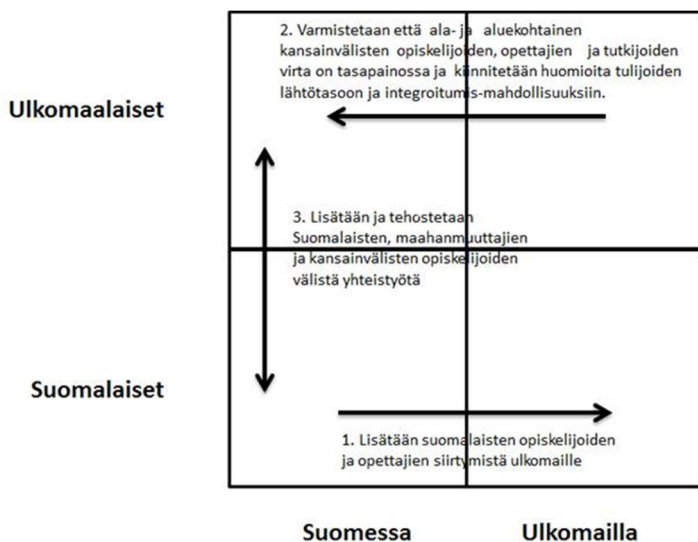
2. Varmistetaan että ala- ja aluekohtainen kansainvälisten opiskelijoiden, opettajien ja tutkijoiden virta on tasapainossa ja kiinnitetään huomioita tulijoiden lähtötasoon ja integroitumis-mahdollisuuksiin.

Ulkomaalaiset

3. Lisätään ja tehostetaan Suomalaisten, maahanmuuttajien ja kansainvälisten opiskelijoiden välistä yhteistyötä

Suomalaiset

1. Lisätään suomalaisten opiskelijoiden ja opettajien siirtymistä ulkomaille

Suomessa

Ulkomailla